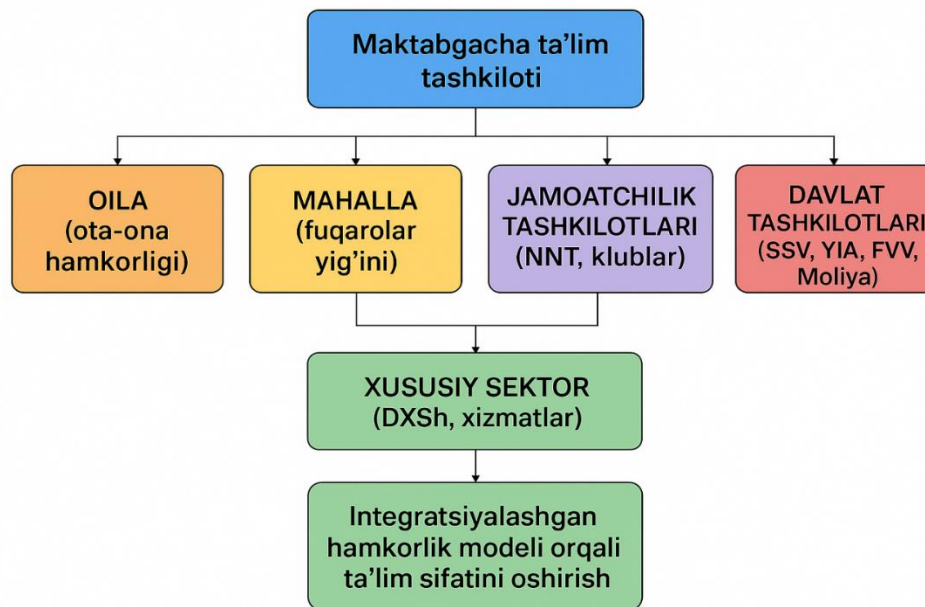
Maktabgacha ta'lim tashkiloti

OILA (ota-ona hamkorligi)

MAHALLA (fuqarolar yig'ini)

JAMOATCHILIK TASHKILOTLARI (NNT, klublar)

DAVLAT TASHKILOTLARI (SSV, YIA, FVV, Moliya)

XUSUSIY SEKTOR (DXSh, xizmatlar)

Integratsiyalashgan hamkorlik modeli orqali ta'lim sifatini oshirish